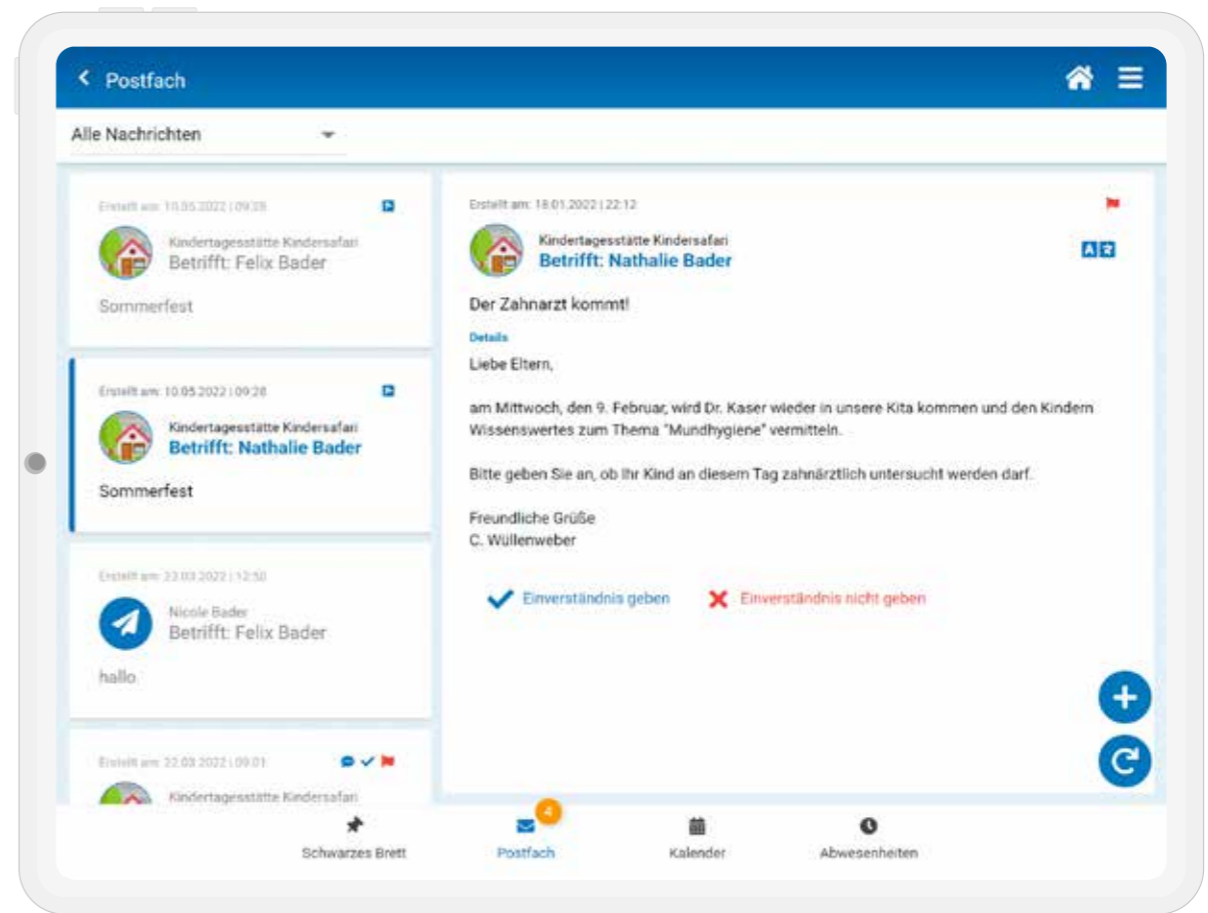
Postfach

Alle Nachrichten

Erstellt am: 10.05.2022 | 09:29

Kindertagesstätte Kindersafari
Betrifft: Felix Bader

Sommerfest

Erstellt am: 10.05.2022 | 09:28

Kindertagesstätte Kindersafari
Betrifft: Nathalie Bader

Sommerfest

Erstellt am: 23.03.2022 | 12:50

Nicole Bader
Betrifft: Felix Bader

hallo

Erstellt am: 22.03.2022 | 09:01

Kindertagesstätte Kindersafari

Erstellt am: 18.01.2022 | 22:12

Kindertagesstätte Kindersafari
Betrifft: Nathalie Bader

Der Zahnarzt kommt!

Details

Liebe Eltern,

am Mittwoch, den 9. Februar, wird Dr. Kaser wieder in unsere Kita kommen und den Kindern Wissenswertes zum Thema "Mundhygiene" vermitteln.

Bitte geben Sie an, ob Ihr Kind an diesem Tag zahnärztlich untersucht werden darf.

Freundliche Grüße
C. Wüllenweber

Einverständnis geben

Einverständnis nicht geben

Schwarzes Brett

4
Postfach

Kalender

Abwesenheiten